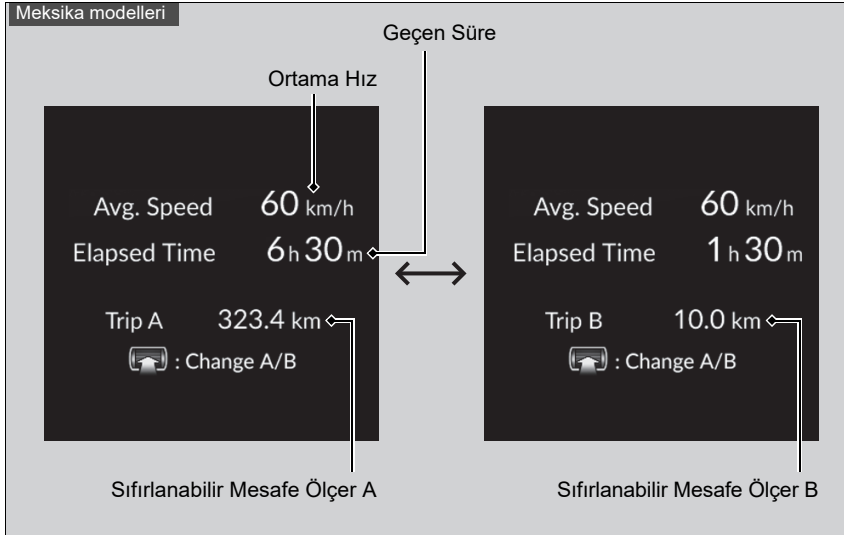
Meksika modelleri

Geçen Süre

Ortama Hız

Avg. Speed 60 km/h
Elapsed Time 6 h 30 m

Trip A 323.4 km
: Change A/B

Avg. Speed 60 km/h
Elapsed Time 1 h 30 m

Trip B 10.0 km
: Change A/B

Sıfırlanabilir Mesafe Ölçer A

Sıfırlanabilir Mesafe Ölçer B